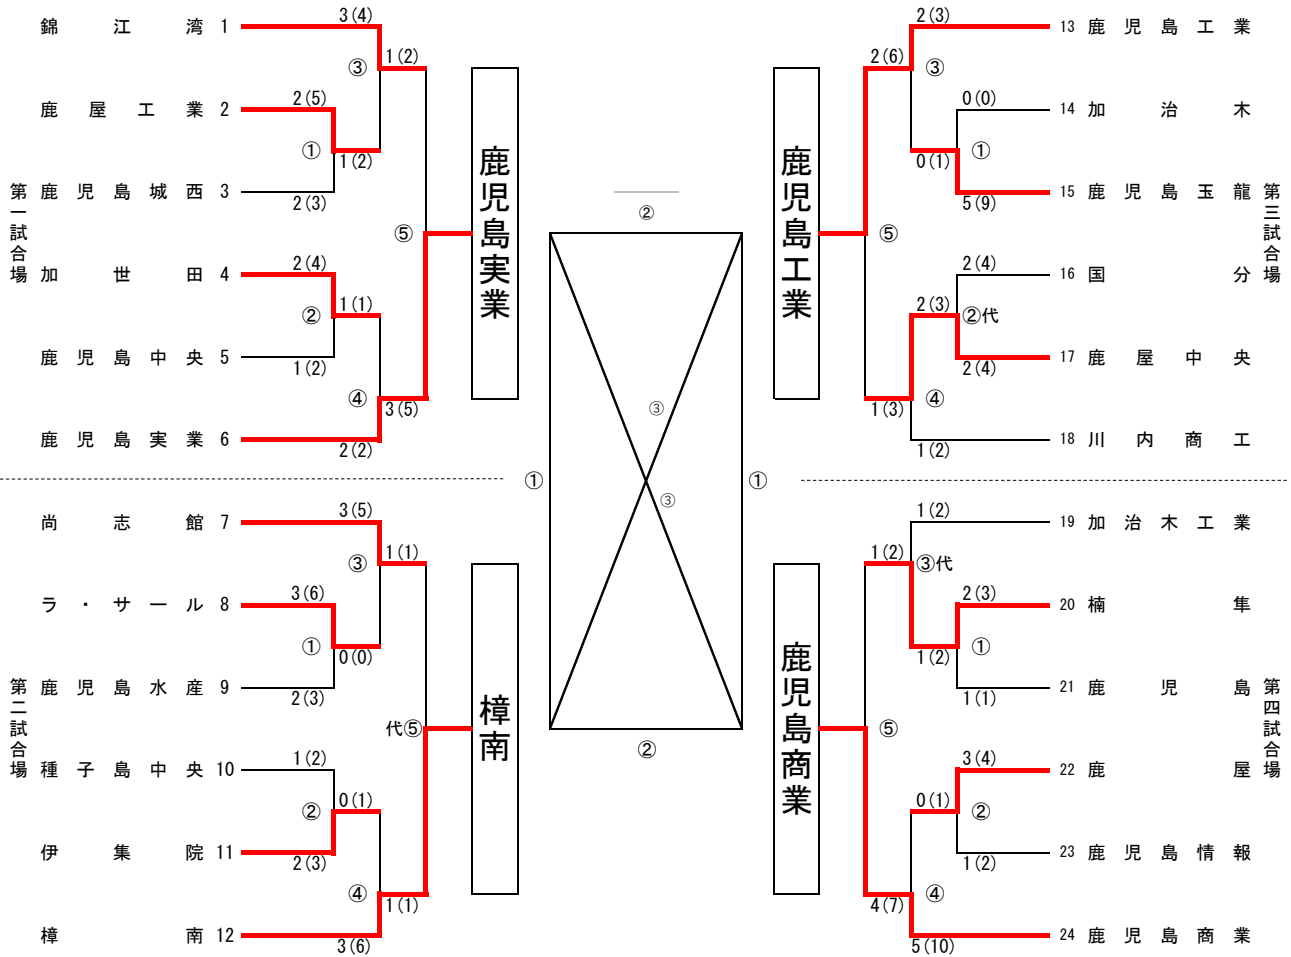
第一試合場

錦江湾 1
鹿屋工業 2
鹿児島城西 3
加世田 4
鹿児島中央 5
鹿児島実業 6

3(4)
1(2)
③
2(5)
①
1(2)
2(3)
⑤
2(4)
1(1)
②
1(2)
④
3(5)
2(2)

鹿児島実業

第二試合場

尚志館 7
ラ・サール 8
鹿児島水産 9
種子島中央 10
伊集院 11
樟南 12

3(5)
1(1)
③
3(6)
①
0(0)
2(3)
代⑤
1(2)
0(1)
②
2(3)
④
1(1)
3(6)

樟南

②
③
③
①
①
②

鹿児島工業

鹿児島商業

第三試合場

2(3)
13 鹿児島工業
2(6)
③
0(0)
14 加治木
0(1)
①
15 鹿児島玉龍
5(9)
⑤
2(4)
16 国分
2(3)
②代
17 鹿屋中央
2(4)
1(3)
④
18 川内商工
1(2)

第四試合場

1(2)
19 加治木工業
1(2)
③代
2(3)
20 楠隼
1(2)
①
21 鹿児島
1(1)
⑤
3(4)
22 鹿屋
0(1)
②
23 鹿児島情報
1(2)
4(7)
④
24 鹿児島商業
5(10)